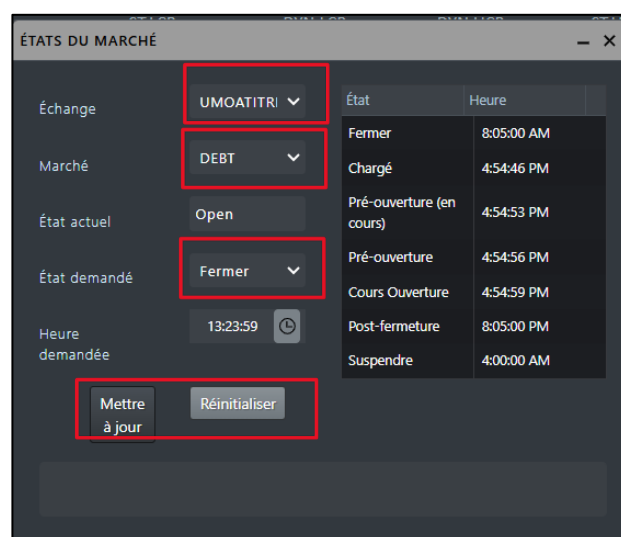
ÉTATS DU MARCHÉ

_ ×

Échange
UMOATITRI

Marché
DEBT

État actuel
Open

État demandé
Fermer

Heure demandée
13:23:59

Mettre à jour

Réinitialiser

| État | Heure |
|---|---|
| Fermer | 8:05:00 AM |
| Chargé | 4:54:46 PM |
| Pré-ouverture (en cours) | 4:54:53 PM |
| Pré-ouverture | 4:54:56 PM |
| Cours Ouverture | 4:54:59 PM |
| Post-fermeture | 8:05:00 PM |
| Suspendre | 4:00:00 AM |